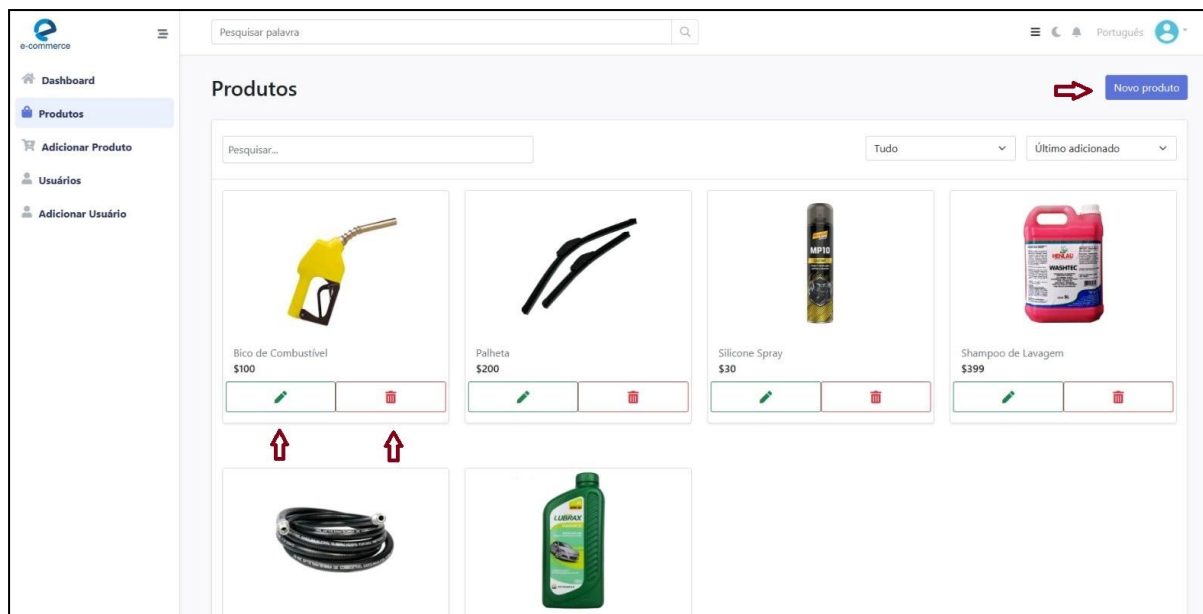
e-commerce

Pesquisar palavra

Português

Dashboard

Produtos

Adicionar Produto

Usuários

Adicionar Usuário

Produtos

Novo produto

Pesquisar...

Tudo

Último adicionado

MP10

WASHTEC

Bico de Combustível
$100

Palheta
$200

Silicone Spray
$30

Shampoo de Lavagem
$399

LUBRAX